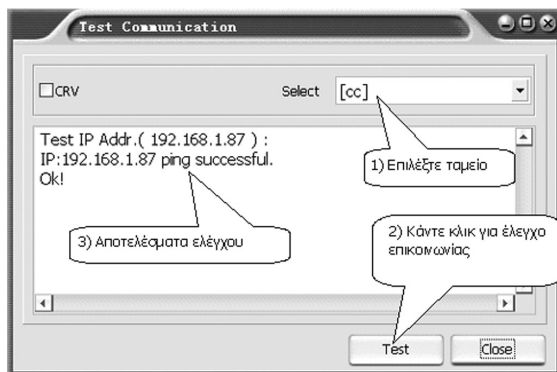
Test Communication

CRV

Select [cc]

Test IP Addr.( 192.168.1.87 ) :
IP:192.168.1.87 ping successful.
Ok!

1) Επιλέξτε ταμείο

3) Αποτελέσματα ελέγχου

2) Κάντε κλικ για έλεγχο επικοινωνίας

Test

Close